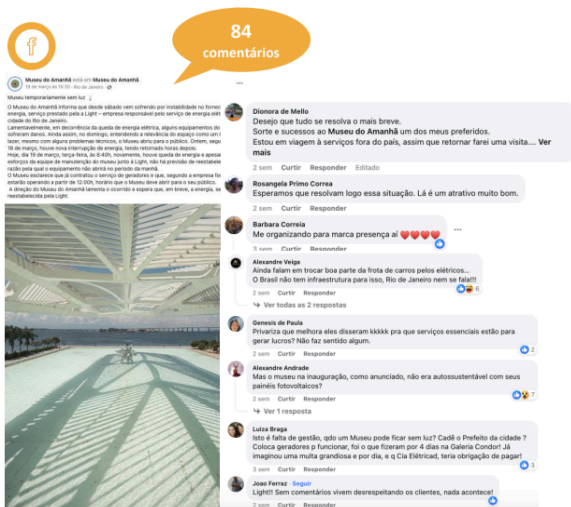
f

84 comentários

Museu do Amanhã está em Museu do Amanhã.
19 de março às 19:30 · Rio de Janeiro

Museu temporariamente sem luz

O Museu do Amanhã informa que desde sábado vem sofrendo por instabilidade no fornecimento de energia, serviço prestado pela a Light – empresa responsável pelo serviço de energia elétrica da cidade do Rio de Janeiro.
Lamentavelmente, em decorrência da queda de energia elétrica, alguns equipamentos do museu sofreram danos. Ainda assim, no domingo, entendendo a relevância do espaço como um local de lazer, mesmo com alguns problemas técnicos, o Museu abriu para o público. Ontem, segunda-feira, 18 de março, houve nova interrupção de energia, sendo retomado horas depois.
Hoje, dia 19 de março, terça-feira, às 6:40h, novamente, houve queda de energia e apesar do esforço da equipe de manutenção do museu junto à Light, não há previsão de reestabelecimento da rede para que o equipamento não abrirá no período da manhã.
O Museu esclarece que já contratou o serviço de geradores e que, segundo a empresa fornecedora, estarão operando a partir de 12:00h, horário que o Museu deve abrir para o seu público.
A direção do Museu do Amanhã lamenta o ocorrido e espera que, em breve, a energia, seja reestabelecida pela Light.

Dionora de Mello
Desejo que tudo se resolva o mais breve.
Sorte e sucessos ao Museu do Amanhã um dos meus preferidos.
Estou em viagem à serviços fora do país, assim que retornar farei uma visita.... Ver mais
2 sem Curtir Responder Editado

Rosangela Primo Correa
Esperamos que resolvam logo essa situação. Lá é um atrativo muito bom.
2 sem Curtir Responder

Barbara Correia
Me organizando para marca presença aí ❤️❤️❤️❤️
3 sem Curtir Responder

Alexandre Veiga
Ainda falam em trocar boa parte da frota de carros pelos elétricos...
O Brasil não tem infraestrutura para isso, Rio de Janeiro nem se fala!!!
2 sem Curtir Responder 6
Ver todas as 2 respostas

Genesis de Paula
Privariza que melhora eles disseram kkkkk pra que serviços essenciais estão para gerar lucros? Não faz sentido algum.
2 sem Curtir Responder 2

Alexandre Andrade
Mas o museu na inauguração, como anunciado, não era autossustentável com seus painéis fotovoltaicos?
2 sem Curtir Responder 7
Ver 1 resposta

Luiza Braga
Isto é falta de gestão, qdo um Museu pode ficar sem luz? Cadê o Prefeito da cidade ? Coloca geradores p funcionar, foi o que fizeram por 4 dias na Galeria Condor! Já imaginou uma multa grandiosa e por dia, e q Cia Elétricad, teria obrigação de pagar!
2 sem Curtir Responder 3

Joao Ferraz · Seguir
Light!!! Sem comentários vivem desrespeitando os clientes, nada acontece!